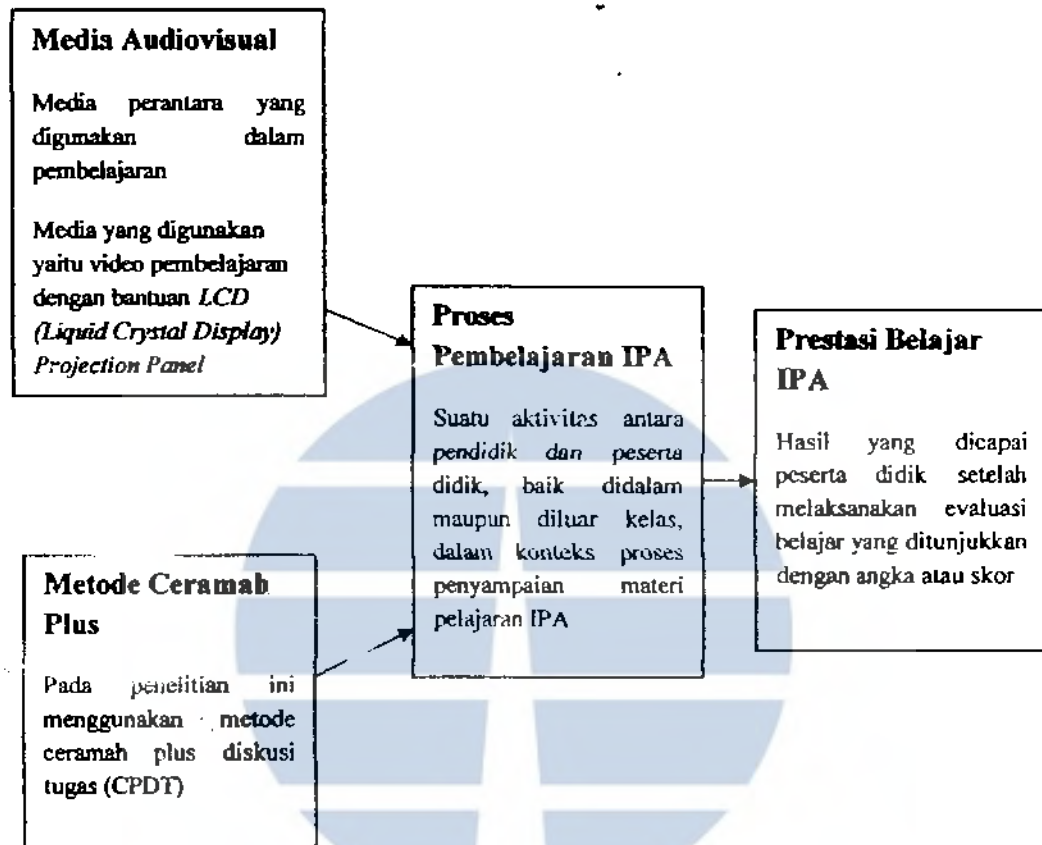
Media Audiovisual

Media perantara yang digunakan dalam pembelajaran

Media yang digunakan yaitu video pembelajaran dengan bantuan *LCD (Liquid Crystal Display) Projection Panel*

Proses Pembelajaran IPA

Suatu aktivitas antara pendidik dan peserta didik, baik didalam maupun diluar kelas, dalam konteks proses penyampaian materi pelajaran IPA

Prestasi Belajar IPA

Hasil yang dicapai peserta didik setelah melaksanakan evaluasi belajar yang ditunjukkan dengan angka atau skor

Metode Ceramah Plus

Pada penelitian ini menggunakan metode ceramah plus diskusi tugas (CPDT)